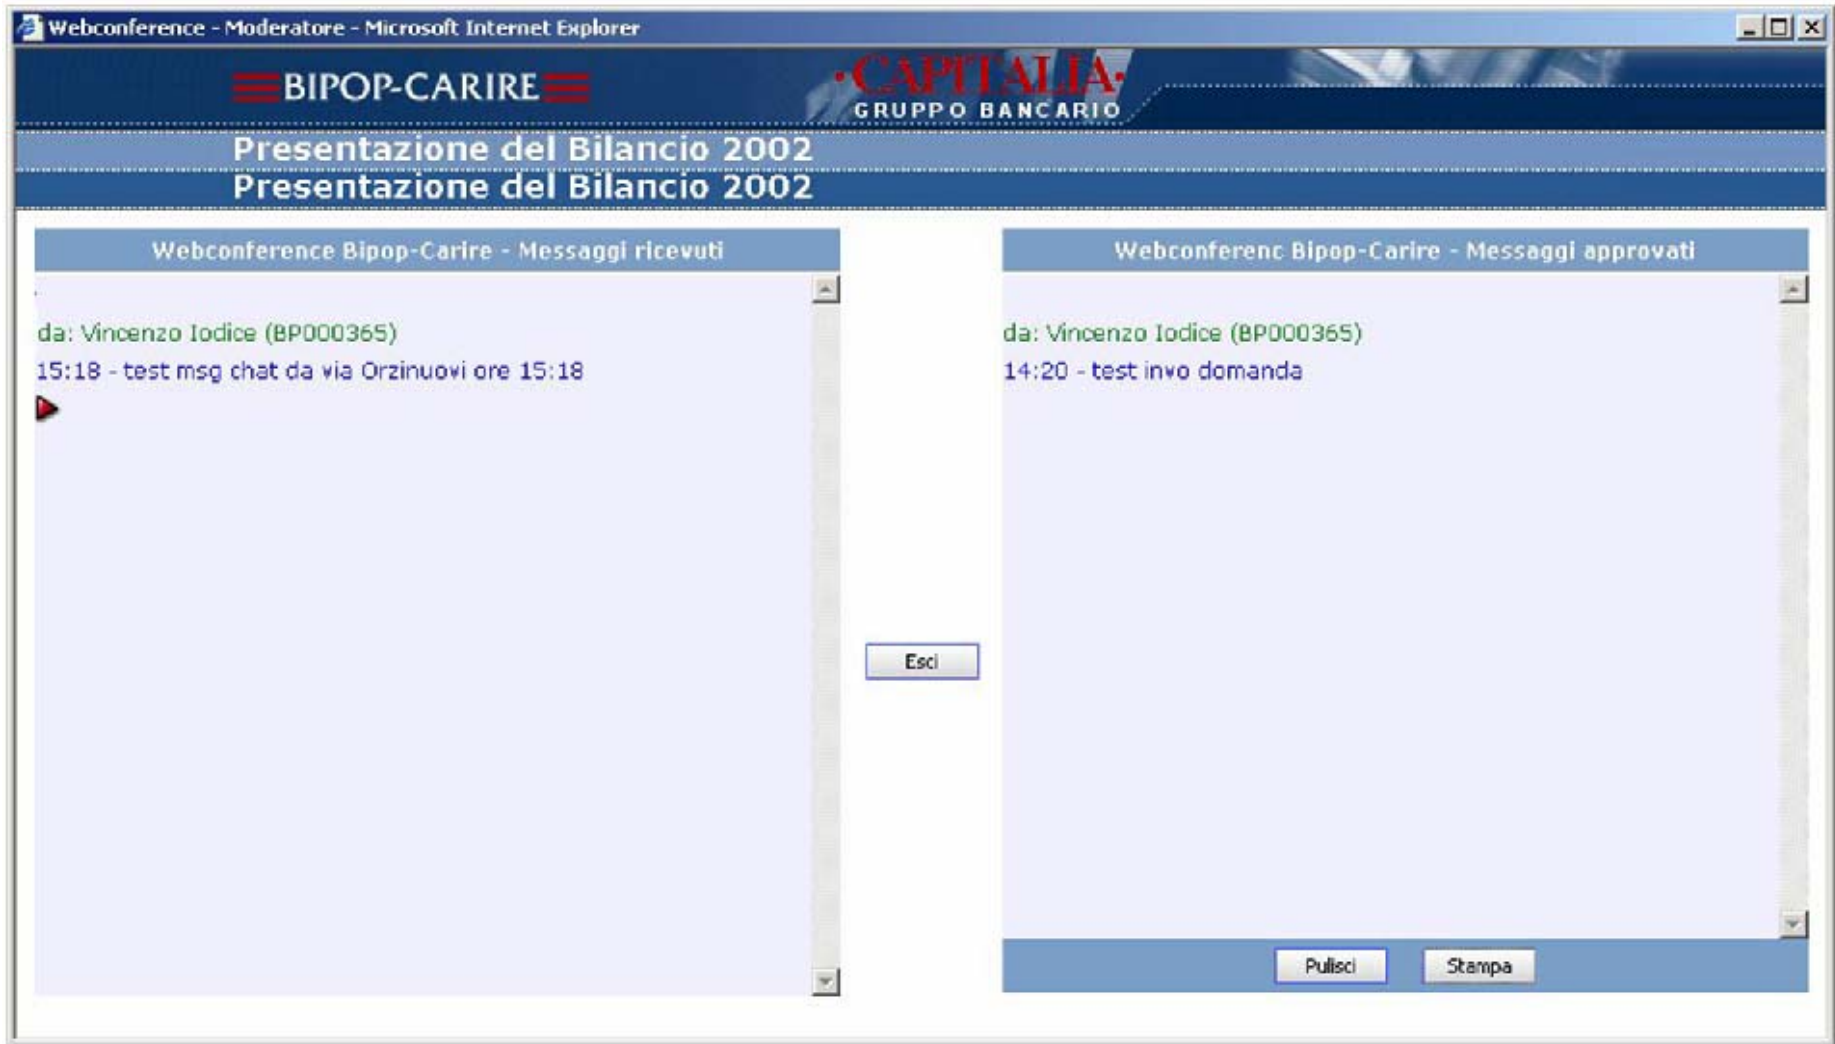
Webconference - Moderatore - Microsoft Internet Explorer

BIPOP-CARIRE

·CAPITALIA·
GRUPPO BANCARIO

Presentazione del Bilancio 2002
Presentazione del Bilancio 2002

Webconference Bipop-Carire - Messaggi ricevuti

da: Vincenzo Iodice (BP000365)
15:18 - test msg chat da via Orzinuovi ore 15:18

Esci

Webconferenc Bipop-Carire - Messaggi approvati

da: Vincenzo Iodice (BP000365)
14:20 - test invo domanda

Pulisci

Stampa